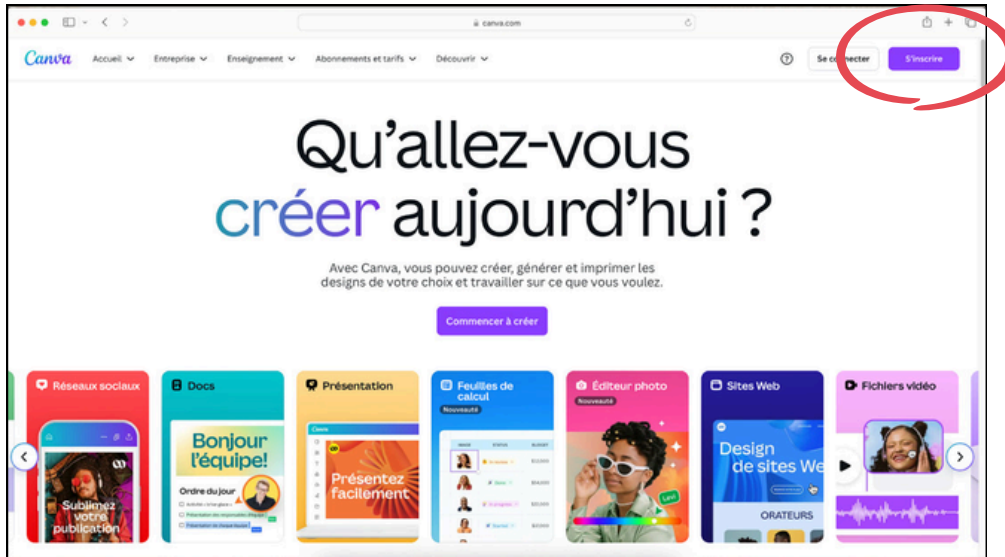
canva.com

Canva Accueil Entreprise Enseignement Abonnements et tarifs Découvrir

Se connecter S'inscrire

Qu'allez-vous créer aujourd'hui ?

Avec Canva, vous pouvez créer, générer et imprimer les designs de votre choix et travailler sur ce que vous voulez.

Commencer à créer

Réseaux sociaux

Sublimez votre publication

Docs

Bonjour l'équipe!

Ordre du jour

Présentation

Présentez facilement

Feuilles de calcul

Nouveauté

Éditeur photo

Nouveauté

Sites Web

Design de sites We

ORATEURS

Fichiers vidéo